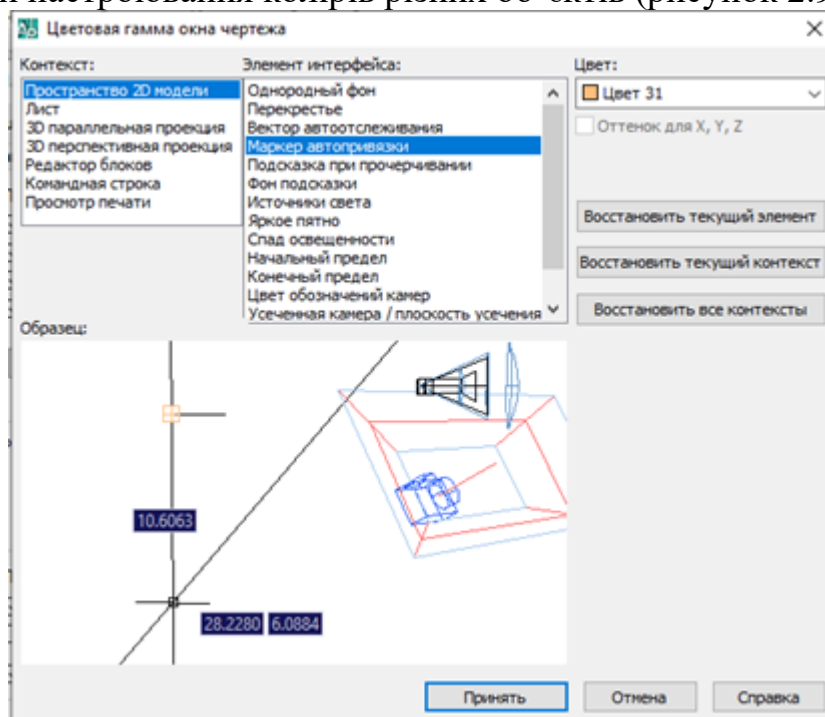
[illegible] настроювання кольорів різних об'єктів (рисунок 2.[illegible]

Цветовая гамма окна чертежа

×

Контекст:

Пространство 2D модели
Лист
3D параллельная проекция
3D перспективная проекция
Редактор блоков
Командная строка
Просмотр печати

Элемент интерфейса:

Однородный фон
Перекрестье
Вектор автоотслеживания
Маркер автопривязки
Подсказка при прочерчивании
Фон подсказки
Источники света
Яркое пятно
Спад освещенности
Начальный предел
Конечный предел
Цвет обозначений камер
Усеченная камера / плоскость усечения

Цвет:

Цвет 31

Оттенок для X, Y, Z

Восстановить текущий элемент

Восстановить текущий контекст

Восстановить все контексты

Образец:

10.6063

28.2280

6.0884

Принять

Отмена

Справка